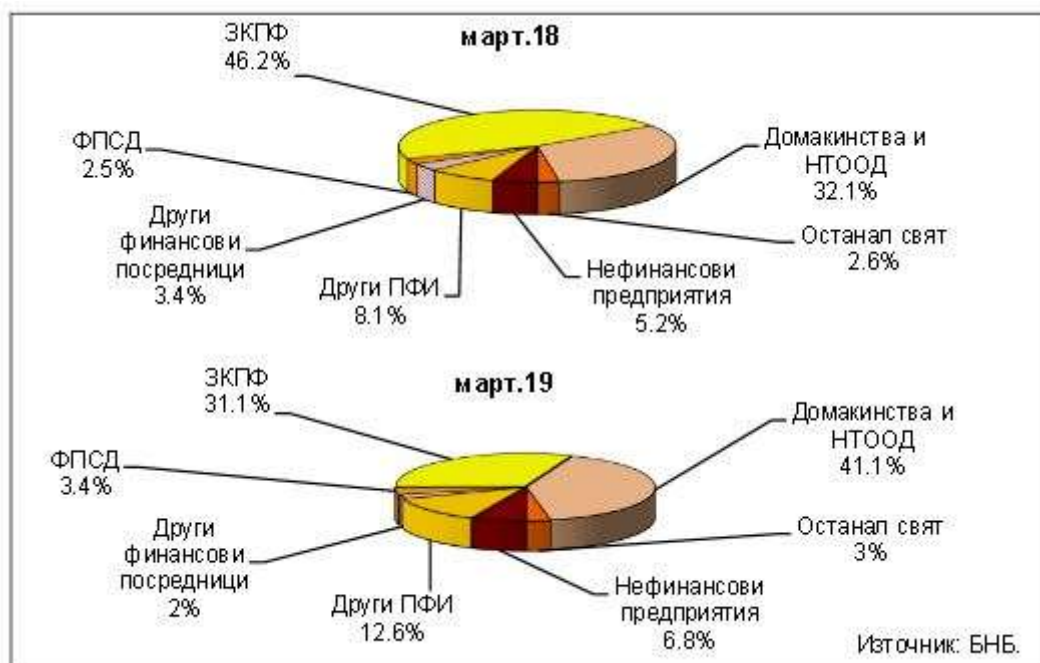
март.18

ЗКПФ
46.2%

ФПСД
2.5%

Други финансови посредници
3.4%

Други ПФИ
8.1%

Нефинансови предприятия
5.2%

Останал свят
2.6%

Домакинства и НТООД
32.1%

март.19

ЗКПФ
31.1%

ФПСД
3.4%

Други финансови посредници
2%

Други ПФИ
12.6%

Нефинансови предприятия
6.8%

Останал свят
3%

Домакинства и НТООД
41.1%

Източник: БНБ.